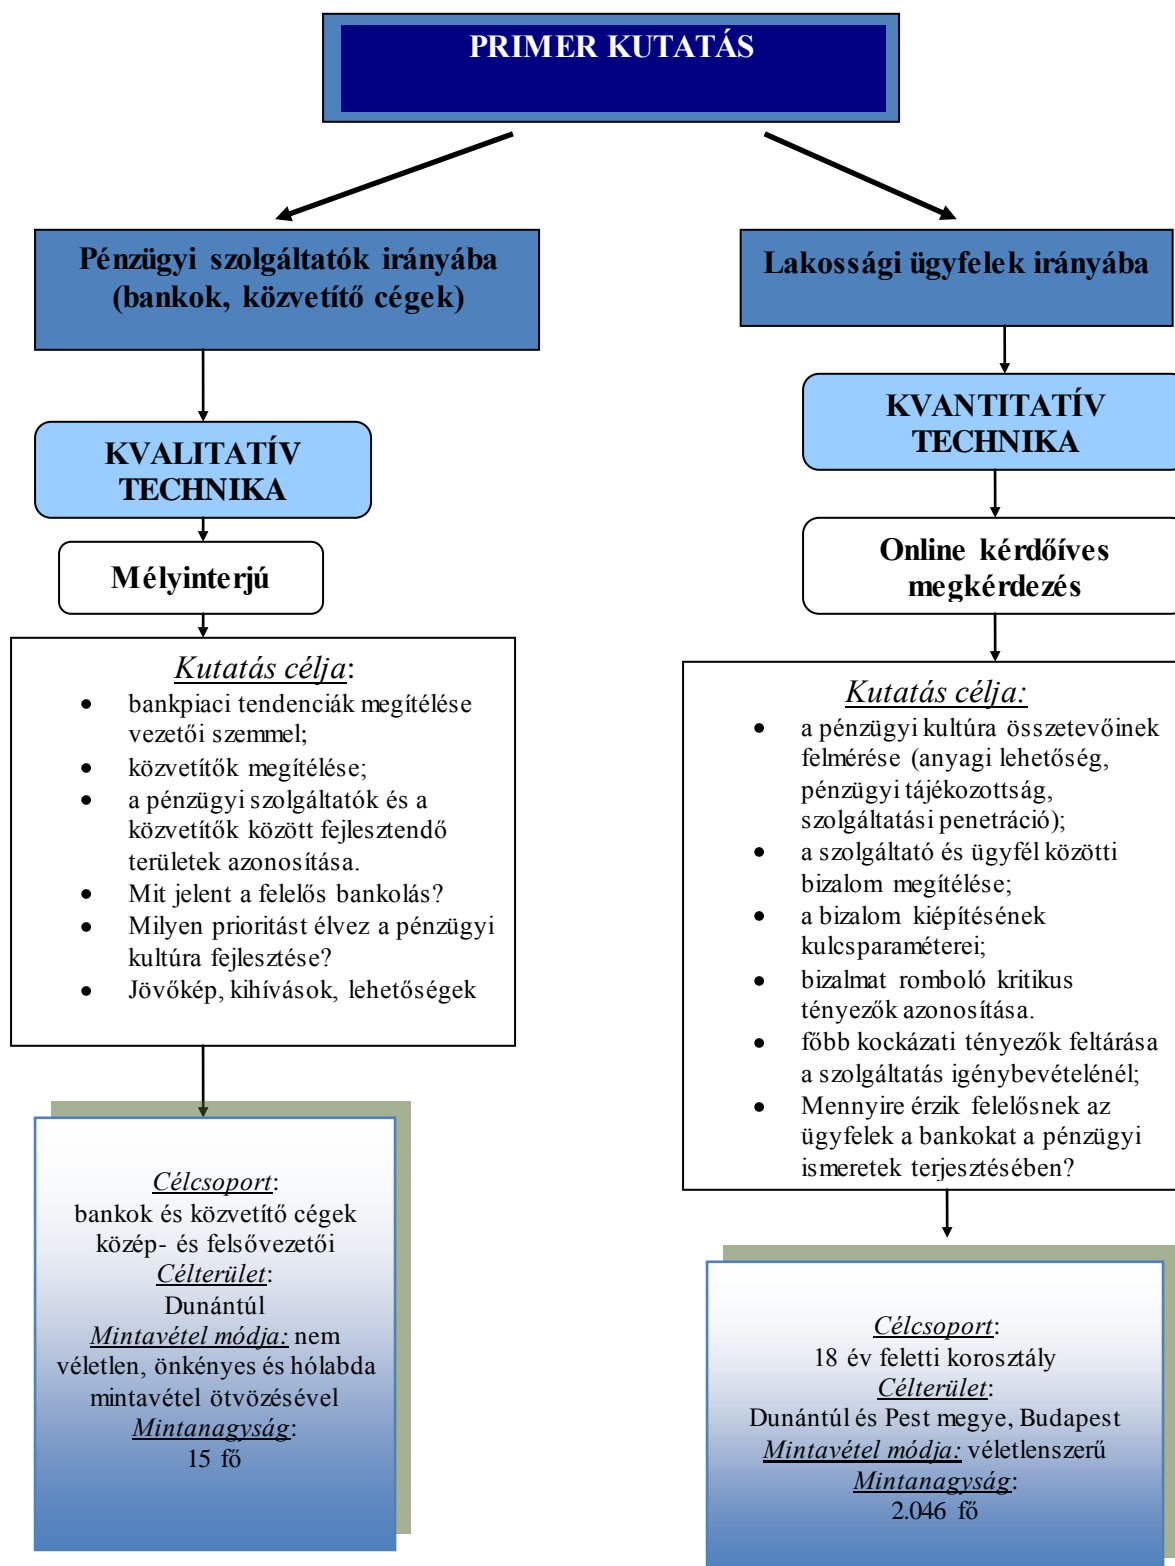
PRIMER KUTATÁS

Pénzügyi szolgáltatók irányába (bankok, közvetítő cégek)

KVALITATÍV TECHNIKA

Mélyinterjú

Kutatás célja:
- bankpiaci tendenciák megítélése vezetői szemmel;
- közvetítők megítélése;
- a pénzügyi szolgáltatók és a közvetítők között fejlesztendő területek azonosítása.
- Mit jelent a felelős bankolás?
- Milyen prioritást élvez a pénzügyi kultúra fejlesztése?
- Jövőkép, kihívások, lehetőségek

Célcsoport:
bankok és közvetítő cégek közép- és felsővezetői
Célterület:
Dunántúl
Mintavétel módja: nem véletlen, önkényes és hólabda mintavétel ötvözésével
Mintanagyság:
15 fő

Lakossági ügyfelek irányába

KVANTITATÍV TECHNIKA

Online kérdőíves megkérdezés

Kutatás célja:
- a pénzügyi kultúra összetevőinek felmérése (anyagi lehetőség, pénzügyi tájékozottság, szolgáltatási penetráció);
- a szolgáltató és ügyfél közötti bizalom megítélése;
- a bizalom kiépítésének kulcsparaméterei;
- bizalmat romboló kritikus tényezők azonosítása.
- főbb kockázati tényezők feltárása a szolgáltatás igénybevételénél;
- Mennyire érzik felelősnek az ügyfelek a bankokat a pénzügyi ismeretek terjesztésében?

Célcsoport:
18 év feletti korosztály
Célterület:
Dunántúl és Pest megye, Budapest
Mintavétel módja: véletlenszerű
Mintanagyság:
2.046 fő